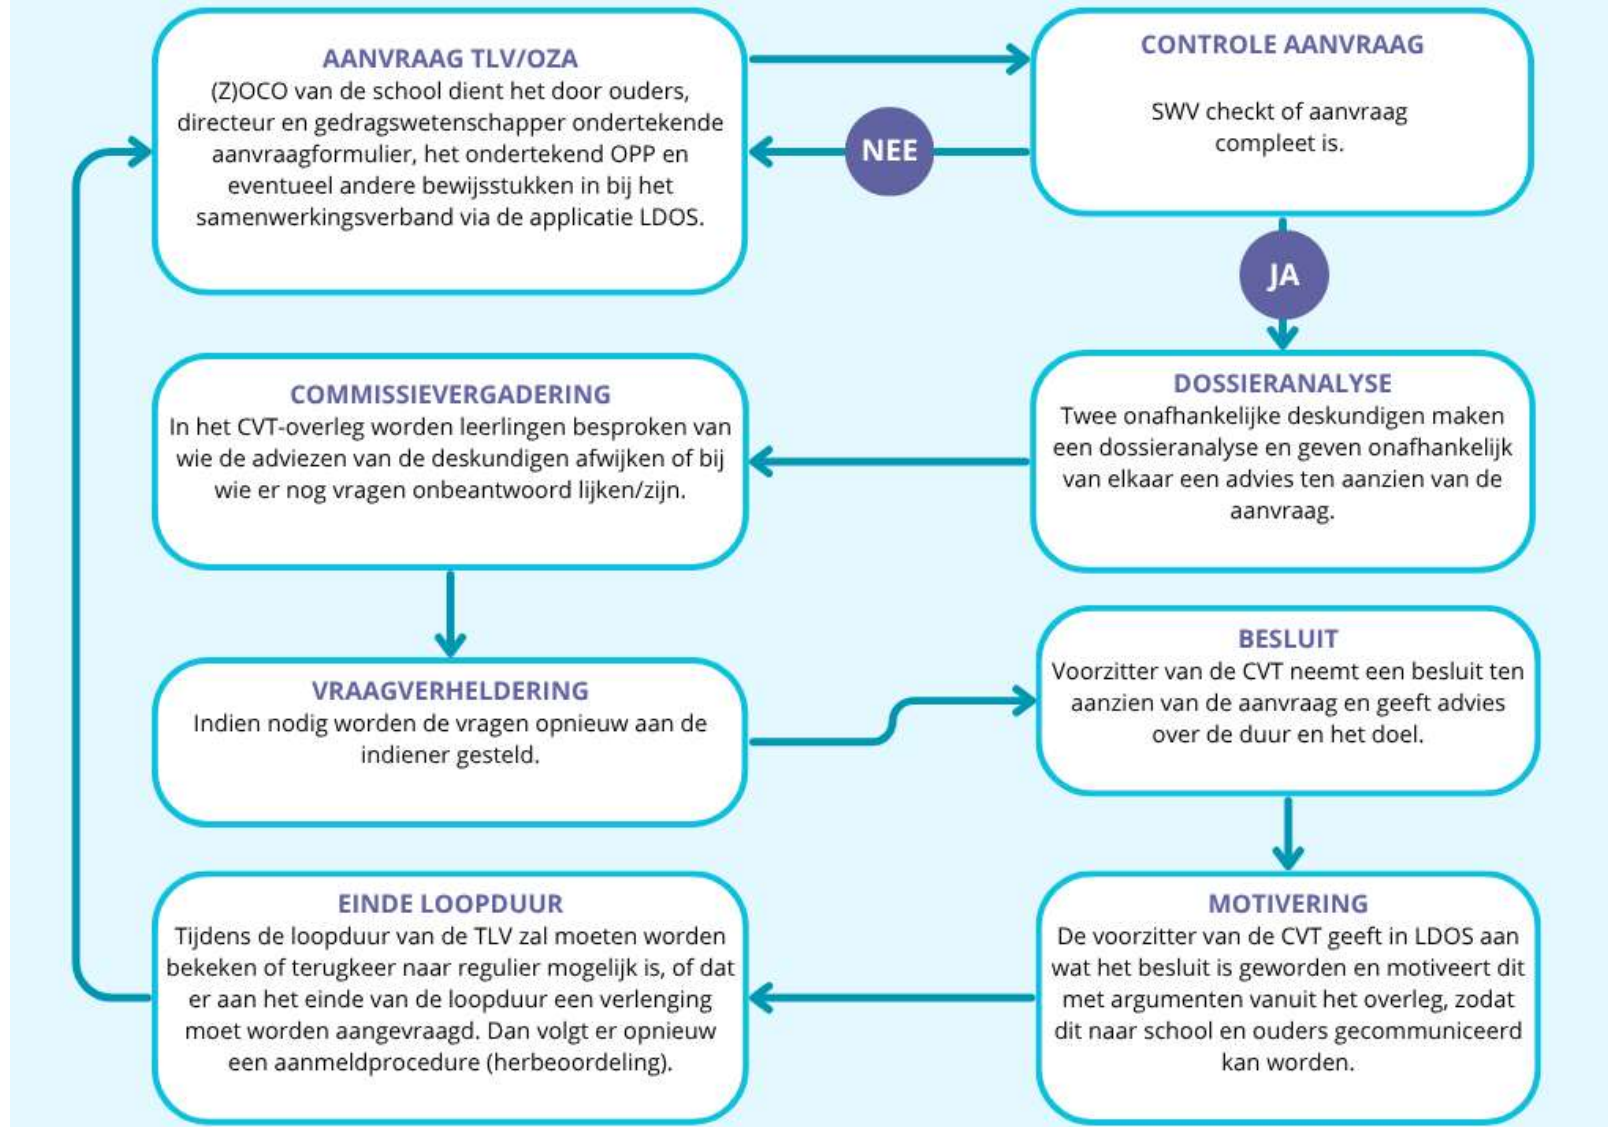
AANVRAAG TLV/OZA
(Z)OCO van de school dient het door ouders, directeur en gedragswetenschapper ondertekende aanvraagformulier, het ondertekend OPP en eventueel andere bewijsstukken in bij het samenwerkingsverband via de applicatie LDOS.

CONTROLE AANVRAAG
SWV checkt of aanvraag compleet is.

NEE

JA

DOSSIERANALYSE
Twee onafhankelijke deskundigen maken een dossieranalyse en geven onafhankelijk van elkaar een advies ten aanzien van de aanvraag.

COMMISSIEVERGADERING
In het CVT-overleg worden leerlingen besproken van wie de adviezen van de deskundigen afwijken of bij wie er nog vragen onbeantwoord lijken/zijn.

VRAAGVERHELDERING
Indien nodig worden de vragen opnieuw aan de indiener gesteld.

BESLUIT
Voorzitter van de CVT neemt een besluit ten aanzien van de aanvraag en geeft advies over de duur en het doel.

MOTIVERING
De voorzitter van de CVT geeft in LDOS aan wat het besluit is geworden en motiveert dit met argumenten vanuit het overleg, zodat dit naar school en ouders gecommuniceerd kan worden.

EINDE LOOPDUUR
Tijdens de loopduur van de TLV zal moeten worden bekeken of terugkeer naar regulier mogelijk is, of dat er aan het einde van de loopduur een verlenging moet worden aangevraagd. Dan volgt er opnieuw een aanmeldprocedure (herbeoordeling).